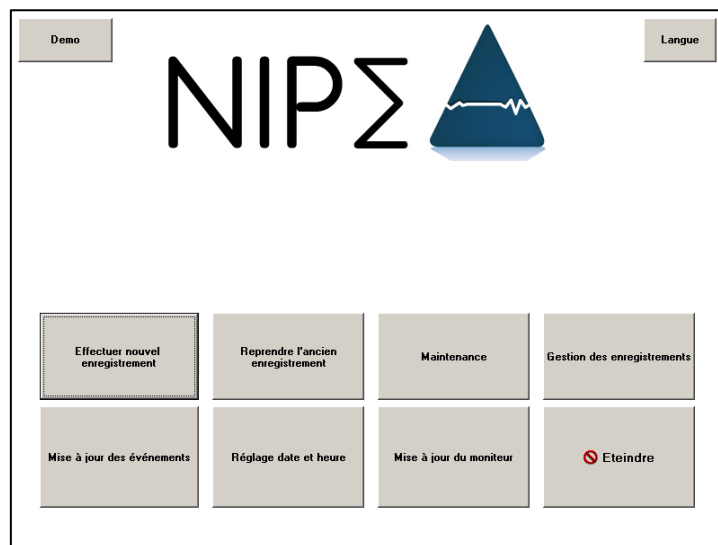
Demo

Langue

NIPΣ

Effectuer nouvel enregistrement

Reprendre l'ancien enregistrement

Maintenance

Gestion des enregistrements

Mise à jour des événements

Réglage date et heure

Mise à jour du moniteur

Eteindre